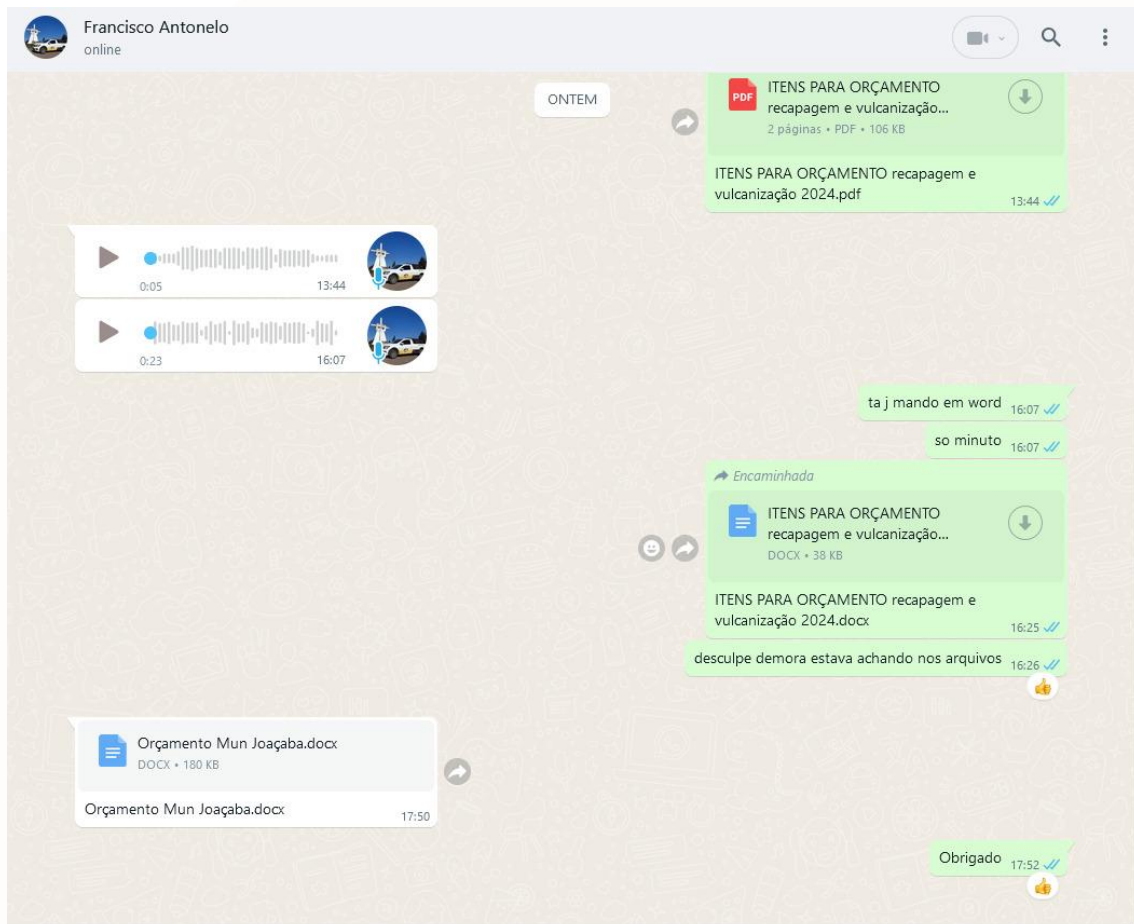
Francisco Antonelo
online

ONTEM

PDF
ITENS PARA ORÇAMENTO recapagem e vulcanização...
2 páginas • PDF • 106 KB

ITENS PARA ORÇAMENTO recapagem e vulcanização 2024.pdf
13:44

0:05
13:44

0:23
16:07

ta j mando em word 16:07

so minuto 16:07

Encaminhada
ITENS PARA ORÇAMENTO recapagem e vulcanização...
DOCX • 38 KB

ITENS PARA ORÇAMENTO recapagem e vulcanização 2024.docx
16:25

desculpe demora estava achando nos arquivos 16:26

Orçamento Mun Joaçaba.docx
DOCX • 180 KB

Orçamento Mun Joaçaba.docx
17:50

Obrigado 17:52